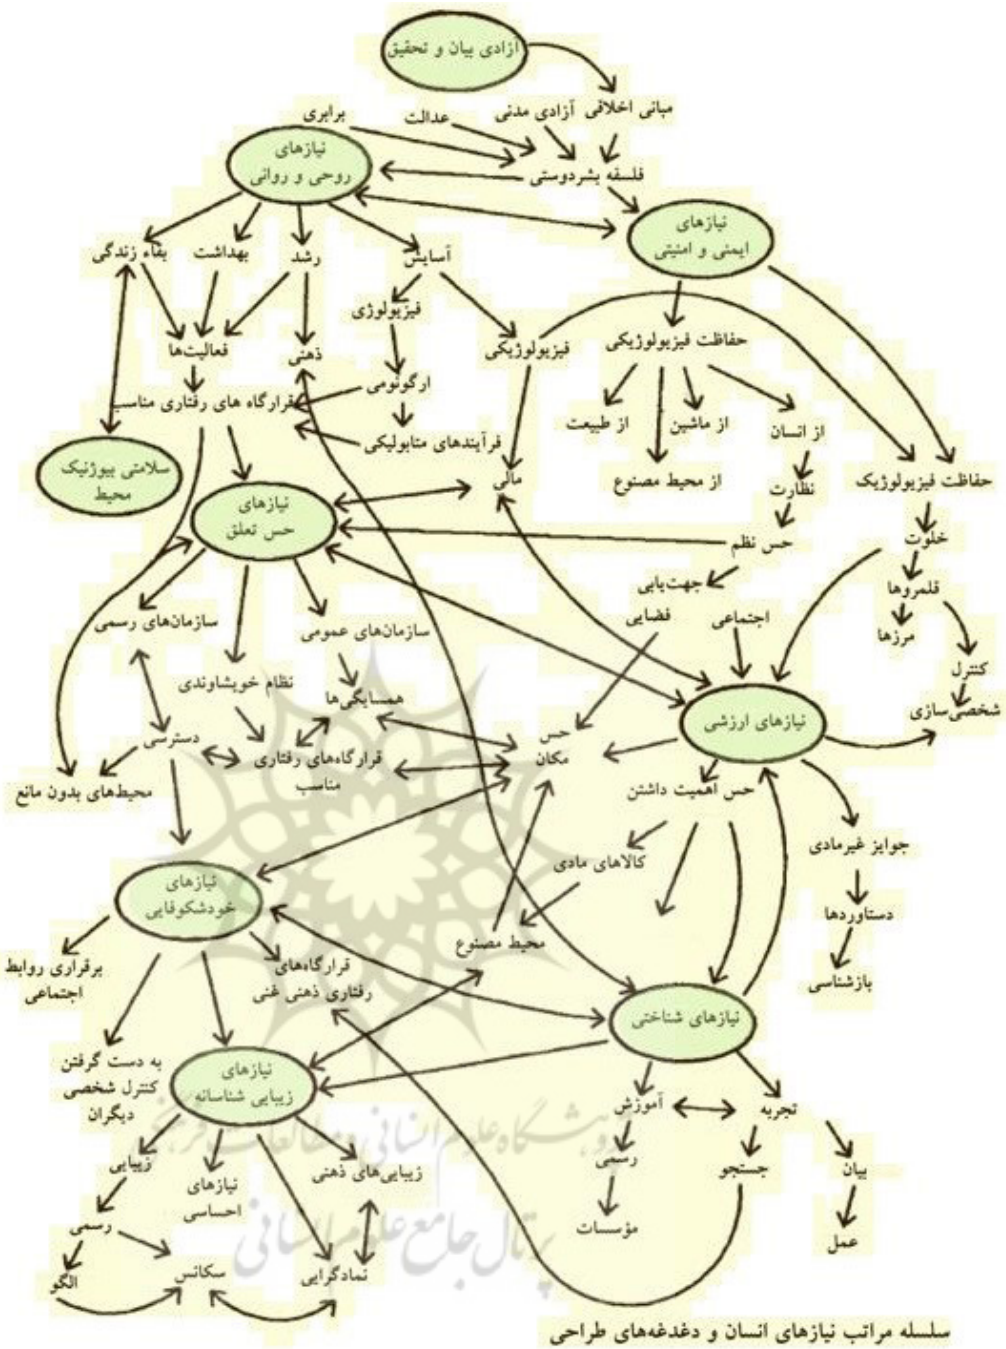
آزادی بیان و تحقیق

مبانی اخلاقی
آزادی مدنی
عدالت
برابری
فلسفه بشردوستی

نیازهای روحی و روانی

نیازهای ایمنی و امنیتی

بقاء زندگی
بهداشت
رشد
آسایش
فیزیولوژی
فیزیولوژیکی
حفاظت فیزیولوژیکی
فعالیت‌ها
ذهنی
ارگونومی
قرارگاه های رفتاری مناسب
فرآیندهای متابولیکی
از طبیعت
از ماشین
از انسان
از محیط مصنوع
نظارت
حفاظت فیزیولوژیک
سلامتی بیوژنیک محیط
مالی

نیازهای حس تعلق

حس نظم
خلوت
جهت‌یابی
قلمروها
فضایی
اجتماعی
مرزها
سازمان‌های رسمی
سازمان‌های عمومی
کنترل
نظام خویشاوندی
همسایگی‌ها
شخصی‌سازی

نیازهای ارزشی

دسترسی
حس مکان
قرارگاه‌های رفتاری مناسب
محیط‌های بدون مانع
حس اهمیت داشتن
جوایز غیرمادی
کالاهای مادی

نیازهای خودشکوفایی

دستاوردها
محیط مصنوع
برقراری روابط اجتماعی
قرارگاه‌های رفتاری ذهنی غنی
بازشناسی

نیازهای شناختی

به دست گرفتن کنترل شخصی دیگران

نیازهای زیبایی شناسانه

آموزش
تجربه
رسمی
جستجو
بیان
زیبایی
نیازهای احساسی
زیبایی های ذهنی
مؤسسات
عمل
رسمی
سکانس
نمادگرایی
الگو

سلسله مراتب نیازهای انسان و دغدغه‌های طراحی